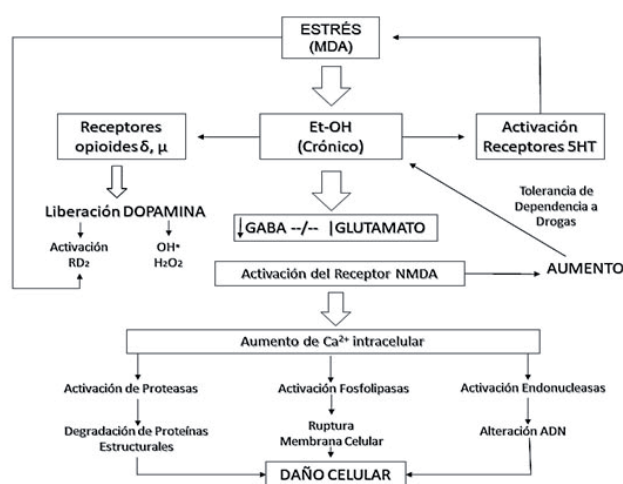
ESTRÉS
(MDA)

Receptores opioides δ, μ

Et-OH
(Crónico)

Activación Receptores 5HT

Liberación DOPAMINA

Activación $RD_2$

$OH^{\bullet}$
$H_2O_2$

Tolerancia de Dependencia a Drogas

↓GABA --/-- |GLUTAMATO

Activación del Receptor NMDA

AUMENTO

Aumento de $Ca^{2+}$ intracelular

Activación de Proteasas

Activación Fosfolipasas

Activación Endonucleasas

Degradación de Proteínas Estructurales

Ruptura Membrana Celular

Alteración ADN

DAÑO CELULAR